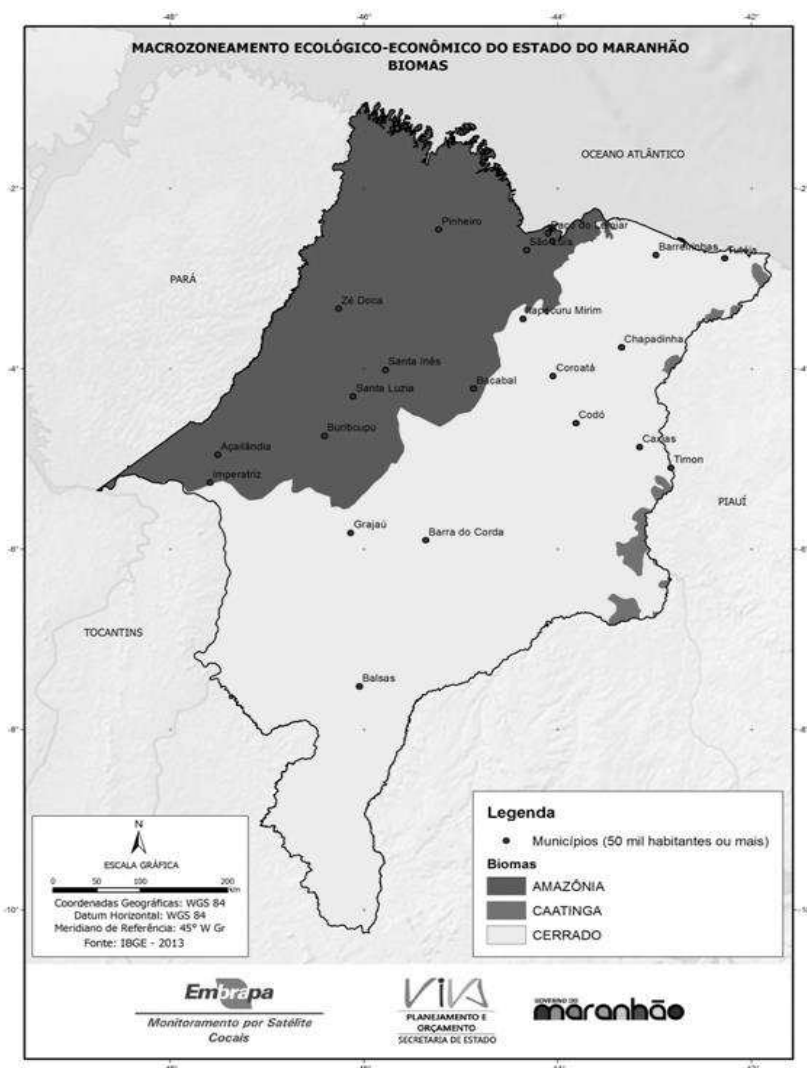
-48° -46° -44° -42°

MACROZONEAMENTO ECOLÓGICO-ECONÔMICO DO ESTADO DO MARANHÃO
BIOMAS

OCEANO ATLÂNTICO

-2° -2°

Pinheiro
Paço do Lumiar
São Luís
Barreirinhas
Tutóia

PARÁ

Zé Doca
Itapecuru Mirim
Chapadinha

-4° -4°

Santa Inês
Santa Luzia
Bacabal
Coroatá
Codó
Buriticupu
Açailândia
Caxias
Timon
Imperatriz

PIAUÍ

Grajaú
Barra do Corda

-6° -6°

TOCANTINS

Balsas

-8° -8°

N

ESCALA GRÁFICA

0 50 100 200 Km

Coordenadas Geográficas: WGS 84
Datum Horizontal: WGS 84
Meridiano de Referência: 45° W Gr
Fonte: IBGE - 2013

Legenda

Municípios (50 mil habitantes ou mais)

Biomas

AMAZÔNIA

CAATINGA

CERRADO

-10° -10°

Embrapa
Monitoramento por Satélite
Cocais

VIVA
PLANEJAMENTO E ORÇAMENTO
SECRETARIA DE ESTADO

GOVERNO DO
maranhão

-48° -46° -44° -42°